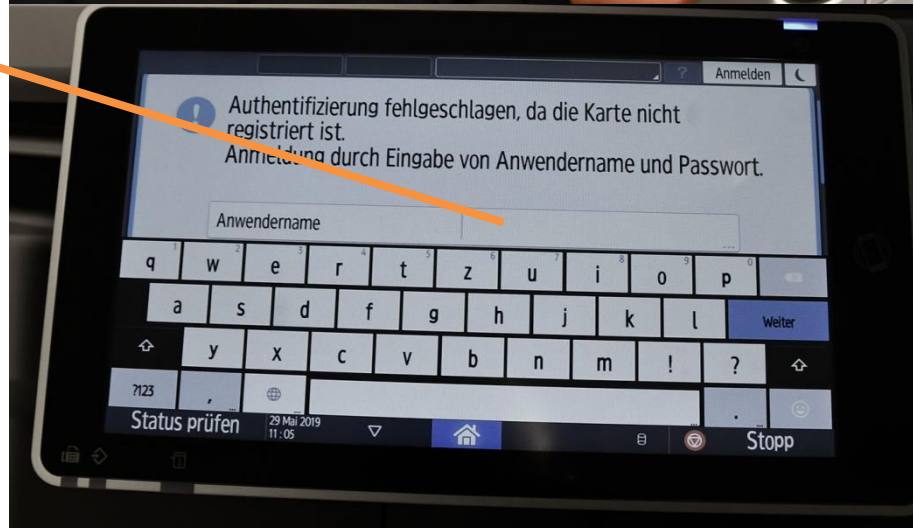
? Anmelden

Authentifizierung fehlgeschlagen, da die Karte nicht registriert ist.
Anmeldung durch Eingabe von Anwendername und Passwort.

Anwendername

1 2 3 4 5 6 7 8 9 0
q w e r t z u i o p
a s d f g h j k l Weiter
y x c v b n m ! ?
?123 ,

Status prüfen 29 Mai 2019 11 : 05 Stopp